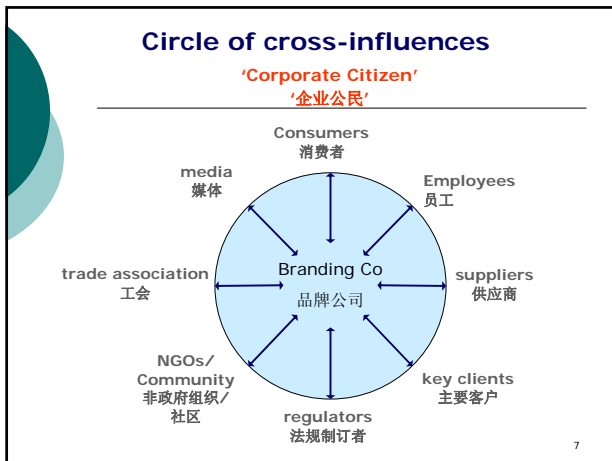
Circle of cross-influences

'Corporate Citizen'
'企业公民'

Consumers
消费者

media
媒体

Employees
员工

trade association
工会

Branding Co
品牌公司

suppliers
供应商

NGOs/
Community
非政府组织/
社区

key clients
主要客户

regulators
法规制订者

7